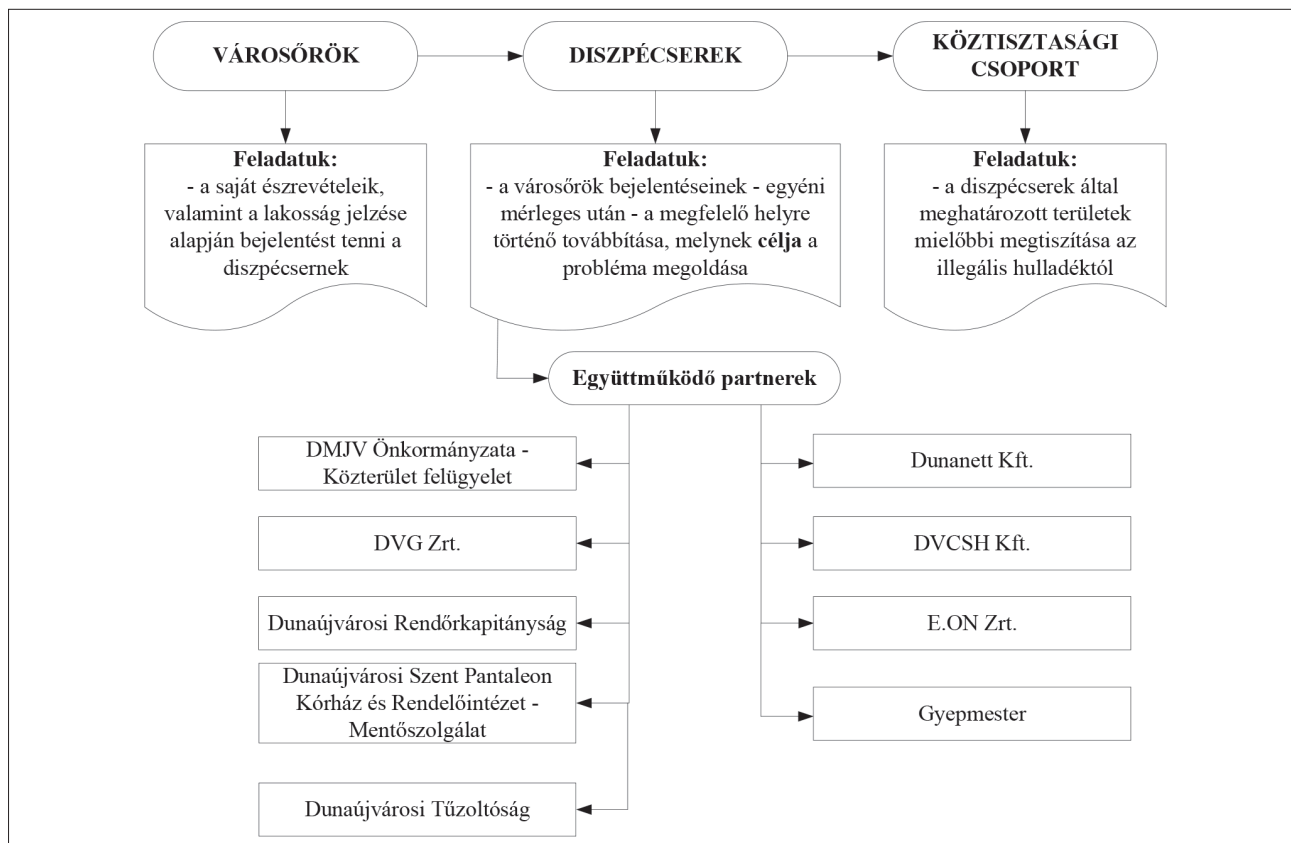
VÁROSŐRÖK

DISZPÉCSEREK

KÖZTISZTASÁGI CSOPORT

Feladatuk:
- a saját észrevételeik, valamint a lakosság jelzése alapján bejelentést tenni a diszpécsernek

Feladatuk:
- a városőrök bejelentéseinek - egyéni mérleges után - a megfelelő helyre történő továbbítása, melynek célja a probléma megoldása

Feladatuk:
- a diszpécserek által meghatározott területek mielőbbi megtisztítása az illegális hulladéktól

Együttműködő partnerek

DMJV Önkormányzata - Közterület felügyelet

DVG Zrt.

Dunaújvárosi Rendőrkapitányság

Dunaújvárosi Szent Pantaleon Kórház és Rendelőintézet - Mentőszolgálat

Dunaújvárosi Tűzoltóság

Dunanett Kft.

DVCSH Kft.

E.ON Zrt.

Gyepmester